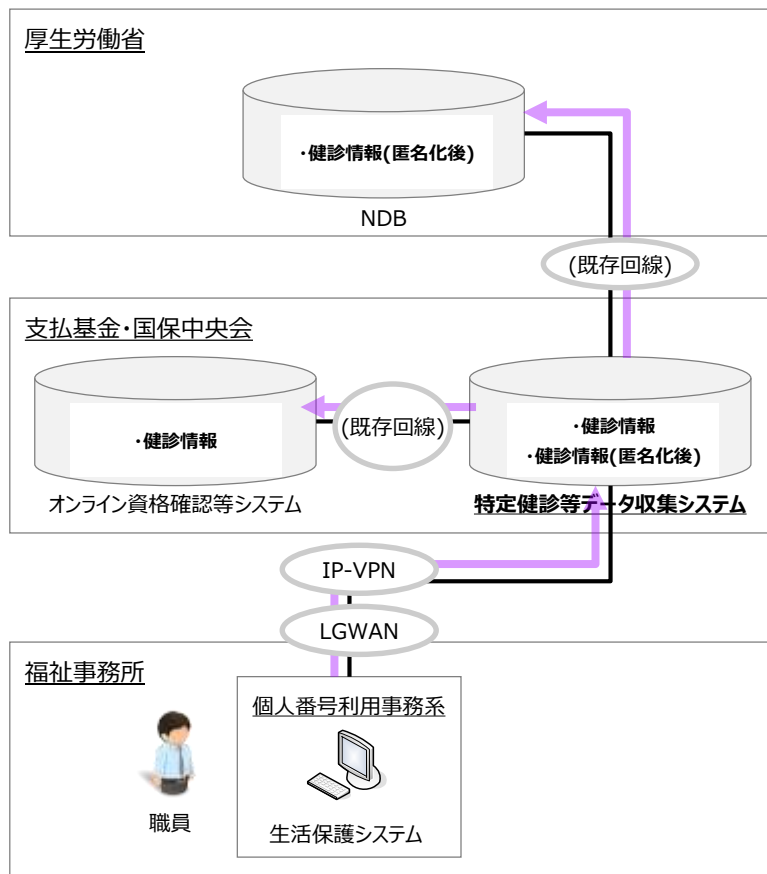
厚生労働省

・健診情報(匿名化後)

NDB

(既存回線)

支払基金・国保中央会

・健診情報

オンライン資格確認等システム

(既存回線)

・健診情報
・健診情報(匿名化後)

特定健診等データ収集システム

IP-VPN

LGWAN

福祉事務所

個人番号利用事務系

職員

生活保護システム